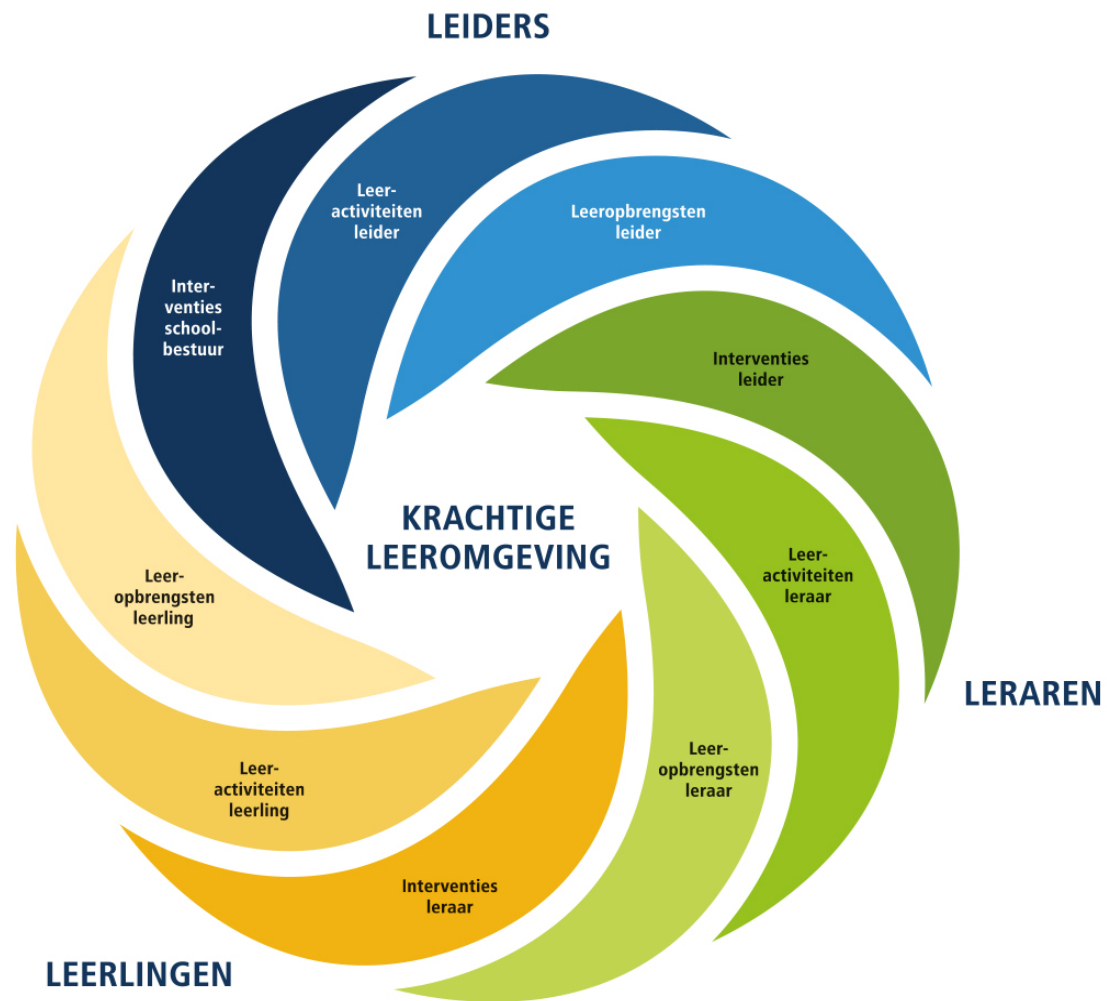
LEIDERS

Interventies schoolbestuur

Leeractiviteiten leider

Leeropbrengsten leider

Interventies leider

Leeractiviteiten leraar

LERAREN

Leeropbrengsten leraar

Interventies leraar

Leeractiviteiten leerling

Leeropbrengsten leerling

KRACHTIGE LEEROMGEVING

LEERLINGEN